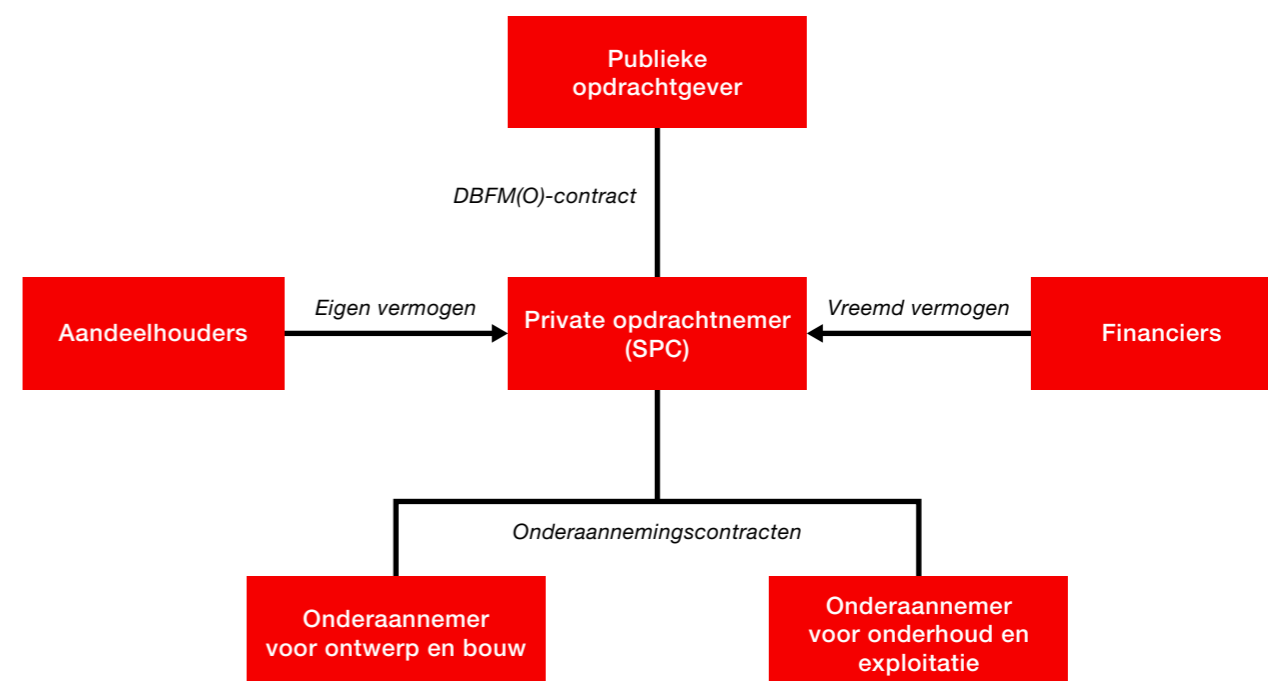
Publieke opdrachtgever

DBFM(O)-contract

Aandeelhouders

Eigen vermogen

Private opdrachtnemer (SPC)

Vreemd vermogen

Financiers

Onderaannemingscontracten

Onderaannemer voor ontwerp en bouw

Onderaannemer voor onderhoud en exploitatie